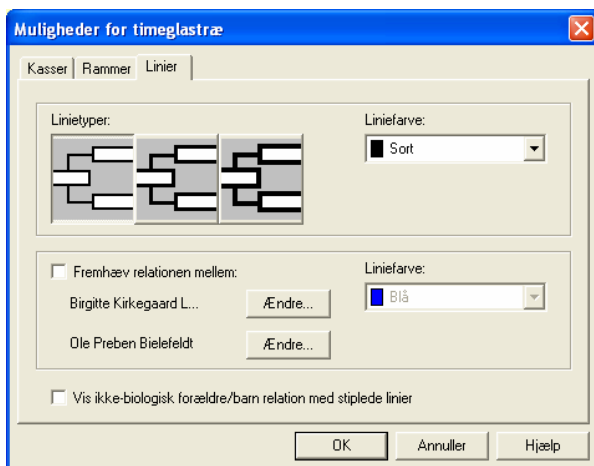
Muligheder for timeglastræ

Kasser | Rammer | Linier

Linietyper:

Liniefarve:
Sort

Fremhæv relationen mellem:
Birgitte Kirkegaard L... Ændre...
Ole Preben Bielefeldt Ændre...

Liniefarve:
Blå

Vis ikke-biologisk forældre/barn relation med stiplede linier

OK Annuller Hjælp